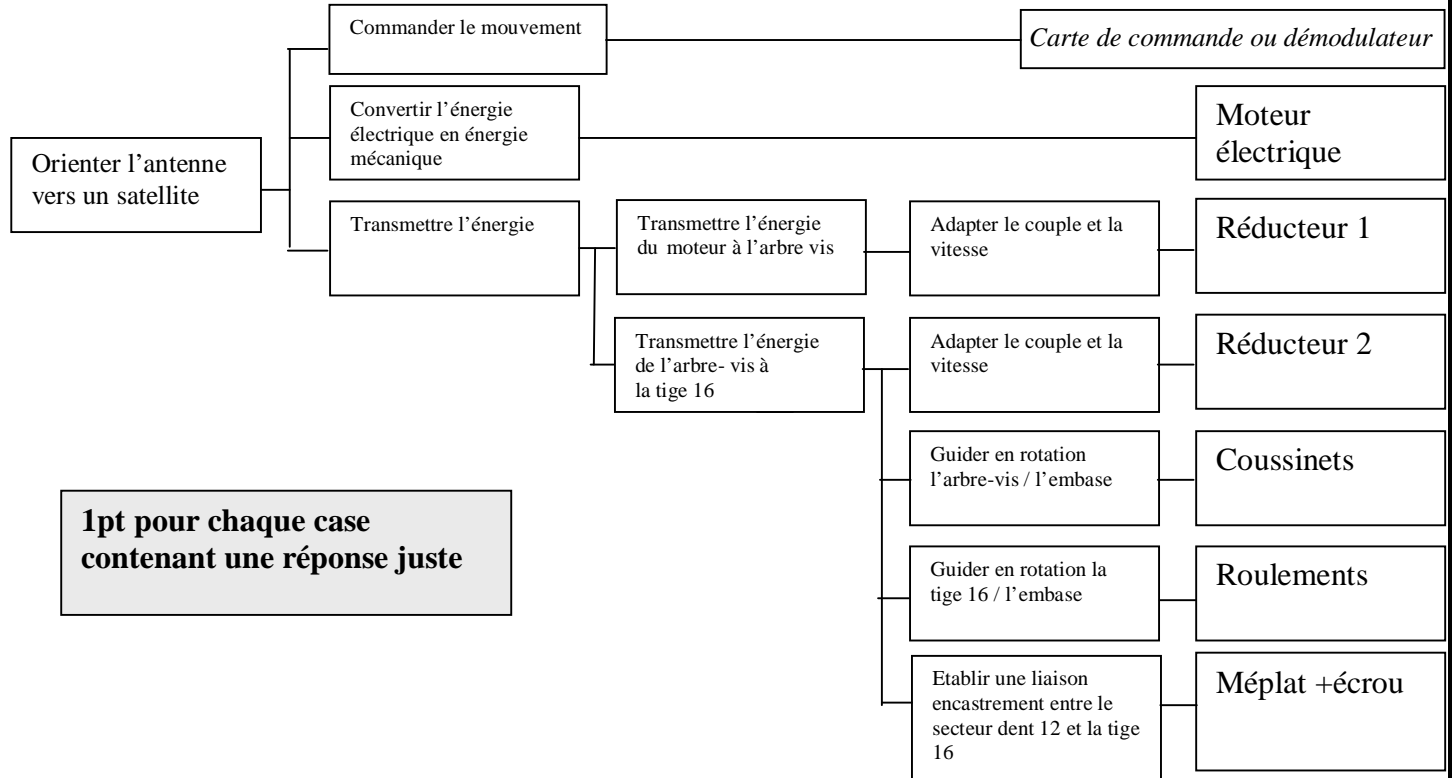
Orienter l’antenne vers un satellite

Commander le mouvement

Carte de commande ou démodulateur

Convertir l’énergie électrique en énergie mécanique

Moteur électrique

Transmettre l’énergie

Transmettre l’énergie du moteur à l’arbre vis

Adapter le couple et la vitesse

Réducteur 1

Transmettre l’énergie de l’arbre- vis à la tige 16

Adapter le couple et la vitesse

Réducteur 2

Guider en rotation l’arbre-vis / l’embase

Coussinets

Guider en rotation la tige 16 / l’embase

Roulements

Etablir une liaison encastrement entre le secteur dent 12 et la tige 16

Méplat +écrou

1pt pour chaque case contenant une réponse juste